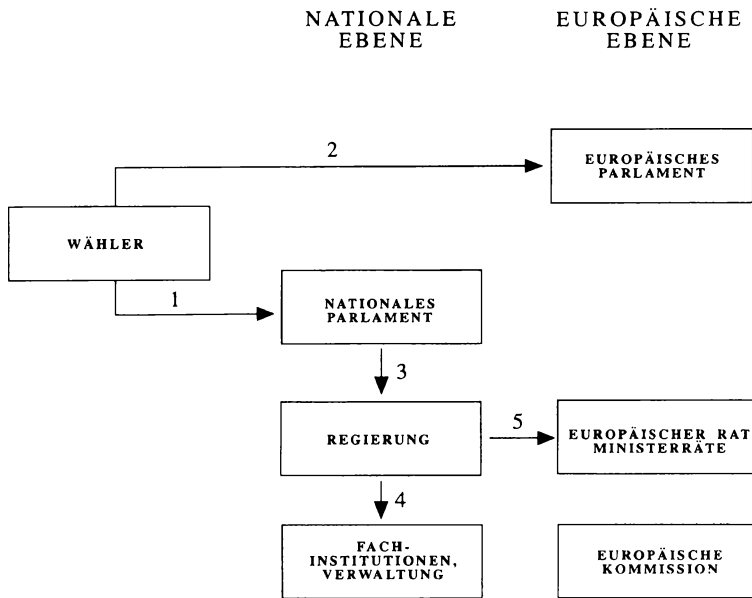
NATIONALE EBENE

EUROPÄISCHE EBENE

2

EUROPÄISCHES PARLAMENT

WÄHLER

1

NATIONALES PARLAMENT

3

REGIERUNG

5

EUROPÄISCHER RAT MINISTERRÄTE

4

FACH-INSTITUTIONEN, VERWALTUNG

EUROPÄISCHE KOMMISSION